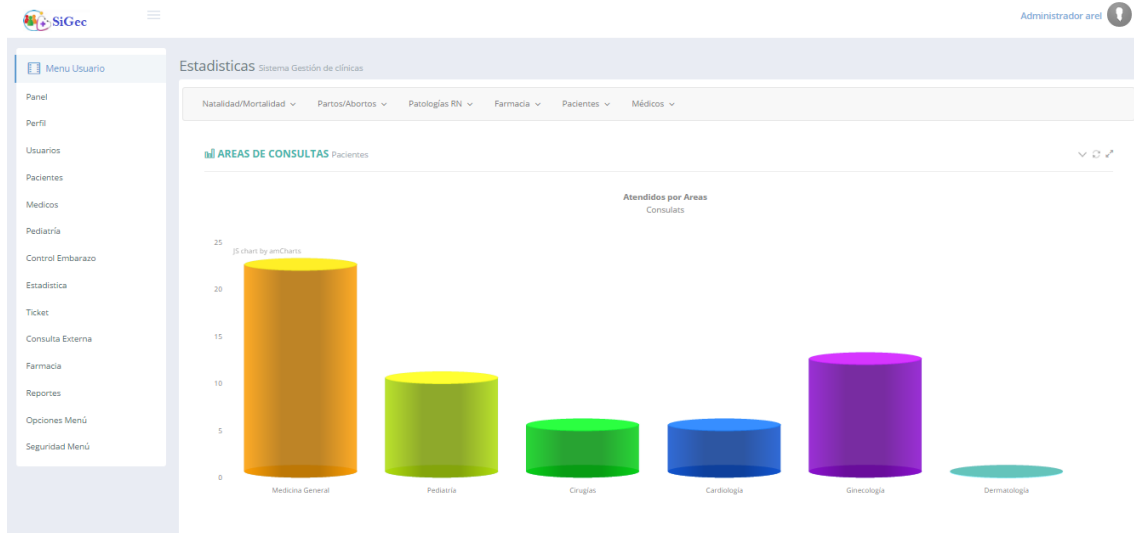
SiGec

Administrador arel

Menu Usuario

Panel

Perfil

Usuarios

Pacientes

Medicos

Pediatría

Control Embarazo

Estadistica

Ticket

Consulta Externa

Farmacia

Reportes

Opciones Menú

Seguridad Menú

Estadisticas Sistema Gestión de clínicas

Natalidad/Mortalidad ⌄ Partos/Abortos ⌄ Patologías RN ⌄ Farmacia ⌄ Pacientes ⌄ Médicos ⌄

AREAS DE CONSULTAS Pacientes

Atendidos por Areas
Consulats

JS chart by amCharts

25
20
15
10
5
0

Medicina General
Pediatría
Cirugias
Cardiología
Ginecologia
Dermatologia